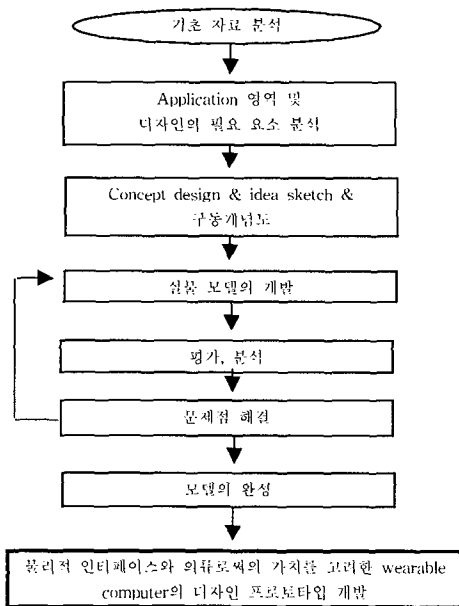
기초 자료 분석

Application 영역 및 디자인의 필요 요소 분석

Concept design & idea sketch & 구동개념도

실물 모델의 개발

평가, 분석

문제점 해결

모델의 완성

물리적 인터페이스와 의류로써의 가치를 고려한 wearable computer의 디자인 프로토타입 개발